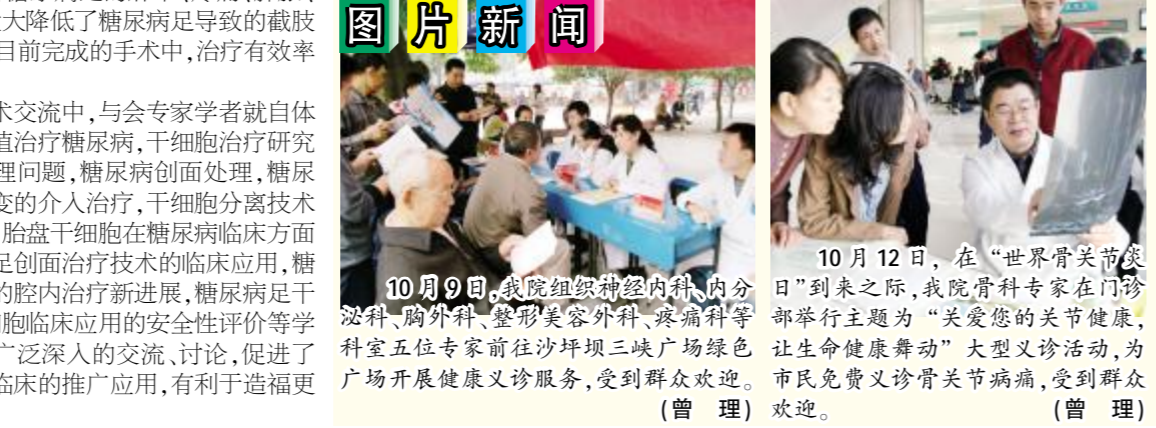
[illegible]大降低了糖尿病足导致的截肢目前完成的手术中,治疗有效率

术交流中,与会专家学者就自体植治疗糖尿病,干细胞治疗研究理问题,糖尿病创面处理,糖尿变的介入治疗,干细胞分离技术胎盘干细胞在糖尿病临床方面足创面治疗技术的临床应用,糖的腔内治疗新进展,糖尿病足干胞临床应用的安全性评价等学广泛深入的交流、讨论,促进了临床的推广应用,有利于造福更

图 片 新 闻

10 月 9 日,我院组织神经内科、内分泌科、胸外科、整形美容外科、疼痛科等科室五位专家前往沙坪坝三峡广场绿色广场开展健康义诊服务,受到群众欢迎。(曾 理)

10 月 12 日,在"世界骨关节炎日"到来之际,我院骨科专家在门诊部举行主题为"关爱您的关节健康,让生命健康舞动"大型义诊活动,为市民免费义诊骨关节病痛,受到群众欢迎。(曾 理)